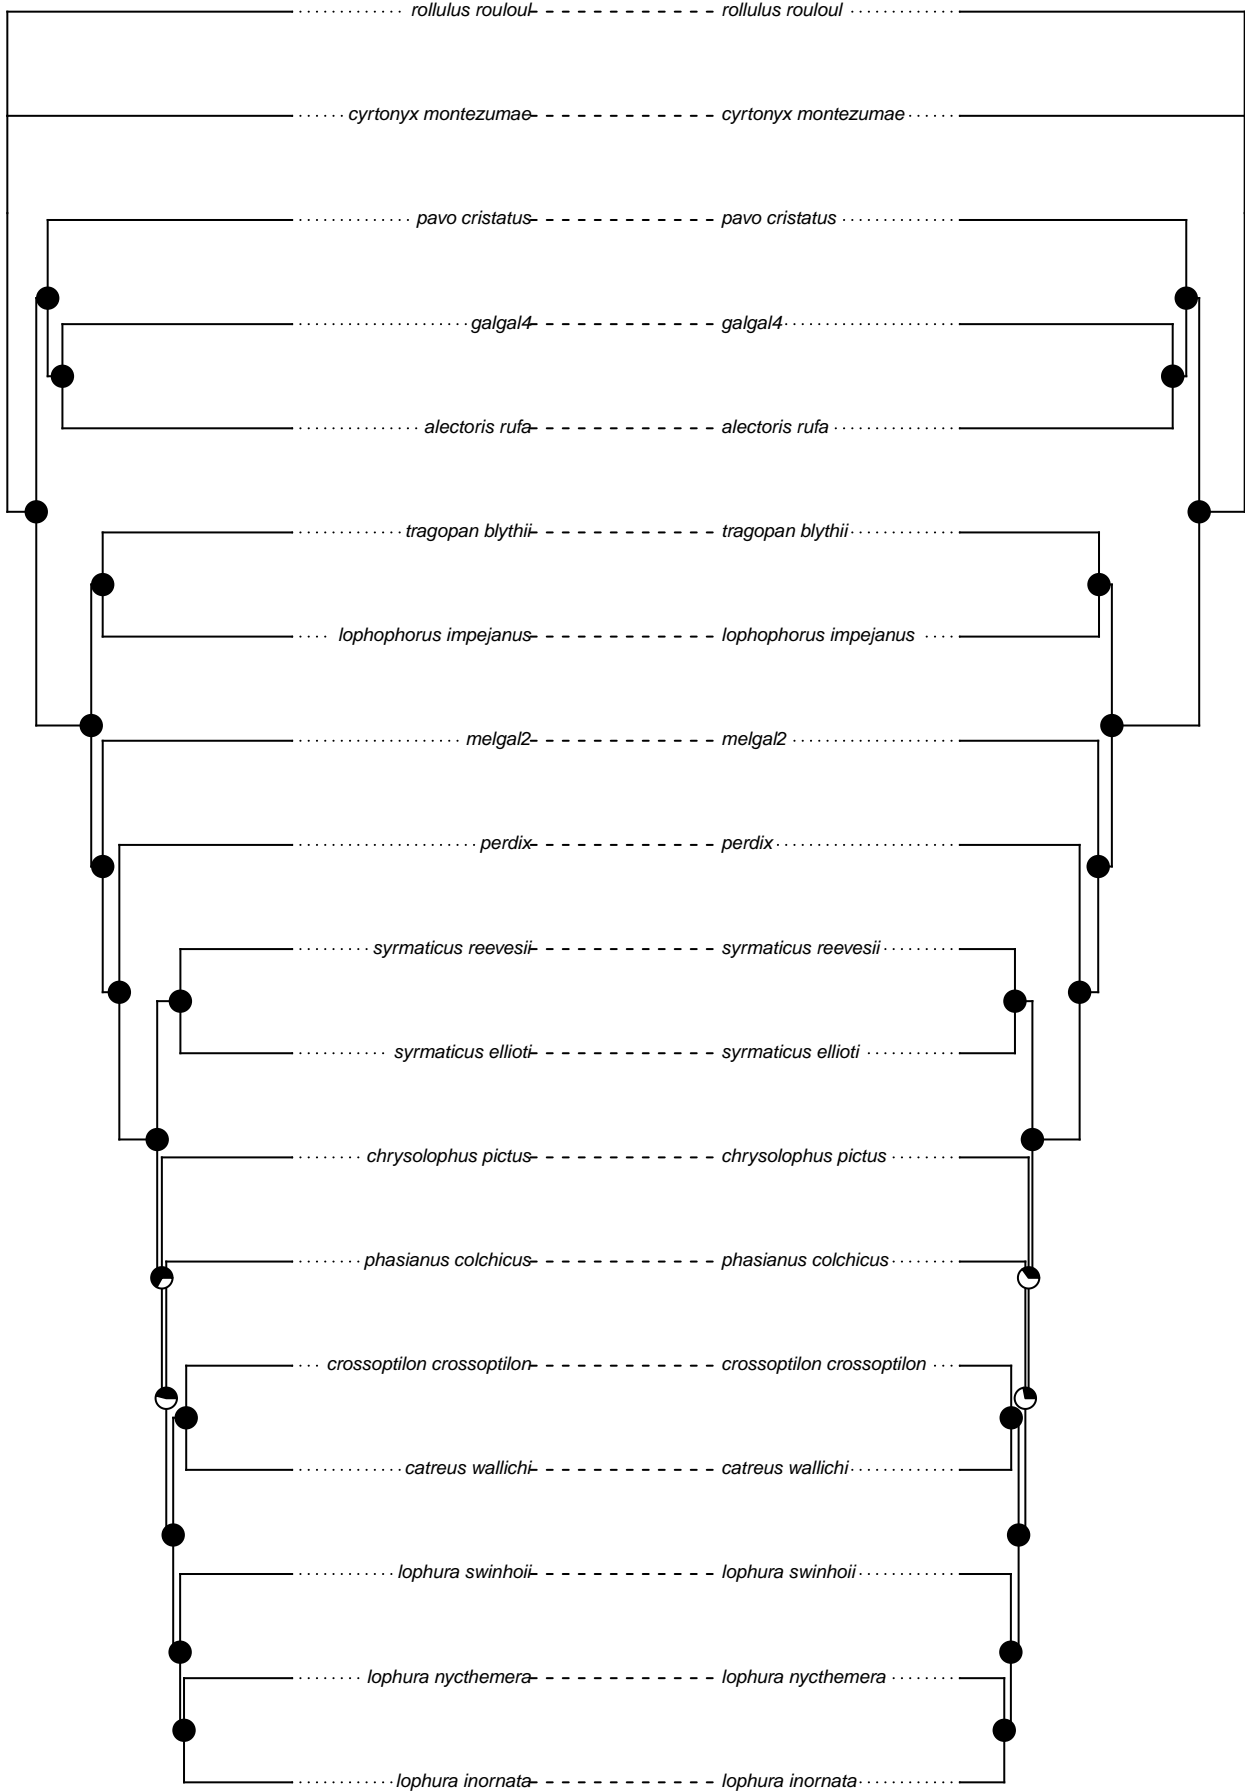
rollulus rouloul rollulus rouloul
cyrtonyx montezumae cyrtonyx montezumae
pavo cristatus pavo cristatus
galgal4 galgal4
alectoris rufa alectoris rufa
tragopan blythii tragopan blythii
lophophorus impejanus lophophorus impejanus
melgal2 melgal2
perdix perdix
syrmaticus reevesii syrmaticus reevesii
syrmaticus ellioti syrmaticus ellioti
chrysolophus pictus chrysolophus pictus
phasianus colchicus phasianus colchicus
crossoptilon crossoptilon crossoptilon crossoptilon
catreus wallichi catreus wallichi
lophura swinhoii lophura swinhoii
lophura nycthemera lophura nycthemera
lophura inornata lophura inornata